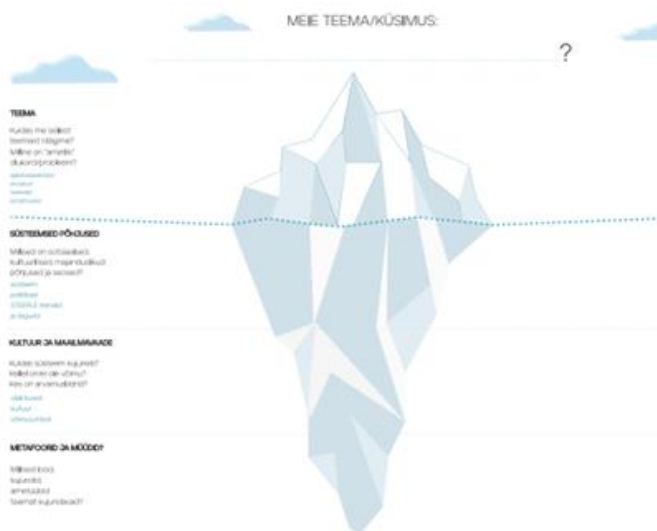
MEIE TEEMA/KÜSIMUS:

?

TEEMA

Kuidas me saiksit teemast mõtlema? Milline on "arvatis" olukord/probleem?

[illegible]

SÜSTEEMSED PÕHJUSED

Millised on sotsiaalsed, kultuurilised, majanduslikud põhjused ja seosed?

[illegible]

KULTUUR JA MAAILMAVAADE

Kuidas süsteem kujuneb? Kellel on selle võimu? Kes on arvamusliidrid?

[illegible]

METAFOORID JA MÜÜDID

Millised lood kujundid, arvamused teemat kujundavad?